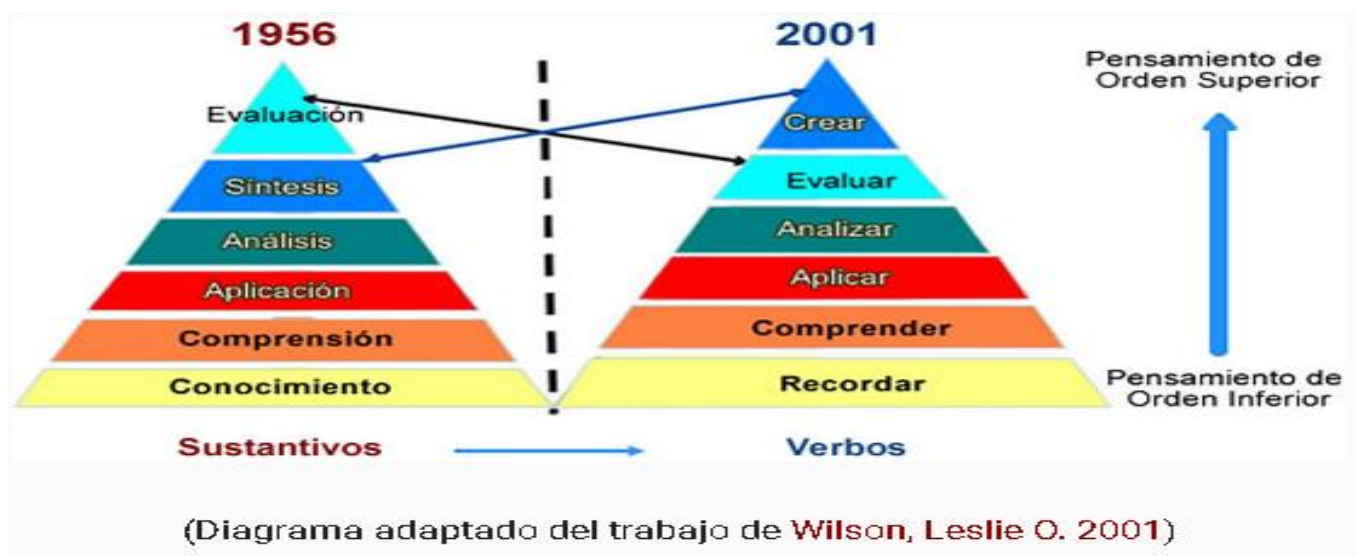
1956

Evaluación

Síntesis

Análisis

Aplicación

Comprensión

Conocimiento

2001

Crear

Evaluar

Analizar

Aplicar

Comprender

Recordar

Pensamiento de Orden Superior

Pensamiento de Orden Inferior

Sustantivos

Verbos

(Diagrama adaptado del trabajo de Wilson, Leslie O. 2001)